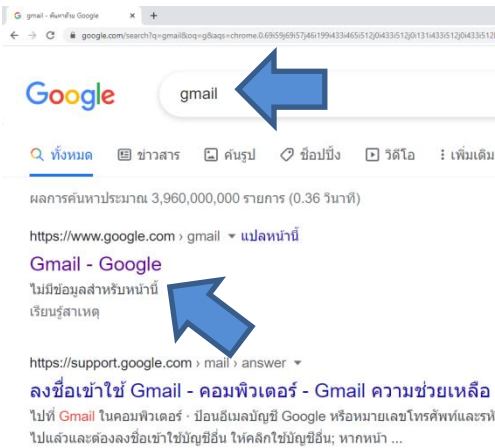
gmail - ค้นหาด้วย Google
google.com/search?q=gmail&oq=gi&aqs=chrome.0.69i59j69i57j46i199i433i465i512j0i433i512j0i131i433i512j0i433i512

Google

gmail

ทั้งหมด ข่าวสาร รูปภาพ ช็อปปิ้ง วิดีโอ เพิ่มเติม

ผลการค้นหาประมาณ 3,960,000,000 รายการ (0.36 วินาที)

https://www.google.com › gmail ▾ แปลหน้านี้

Gmail - Google

ไม่มีข้อมูลสำหรับหน้านี้

เรียนรู้สาเหตุ

https://support.google.com › mail › answer ▾

ลงชื่อเข้าใช้ Gmail - คอมพิวเตอร์ - Gmail ความช่วยเหลือ

ไปที่ Gmail ในคอมพิวเตอร์ · ป้อนอีเมลบัญชี Google หรือหมายเลขโทรศัพท์และรห

ไปแล้วและต้องลงชื่อเข้าใช้บัญชีอื่น ให้คลิกใช้บัญชีอื่น; หากหน้า ...